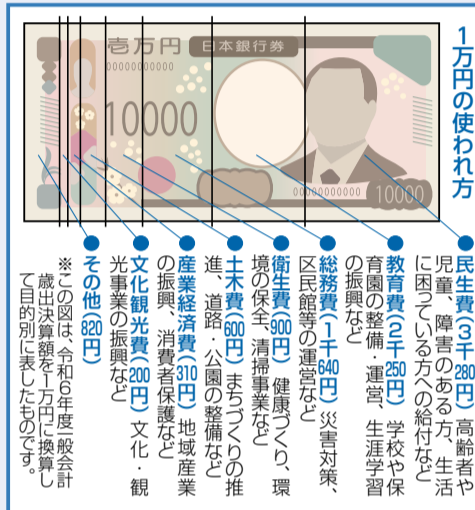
壱万円
日本銀行券
10000
10000

1万円の使われ方

民生費（3千280円）高齢者や児童、障害のある方、生活に困っている方への給付など

教育費（2千250円）学校や保育園の整備・運営、生涯学習の振興など

総務費（1千640円）災害対策、区民館等の運営など

衛生費（900円）健康づくり、環境の保全、清掃事業など

土木費（600円）まちづくりの推進、道路・公園の整備など

産業経済費（310円）地域産業の振興、消費者保護など

文化観光費（200円）文化・観光事業の振興など

その他（820円）

※この図は、令和6年度一般会計歳出決算額を1万円に換算して目的別に表したものです。